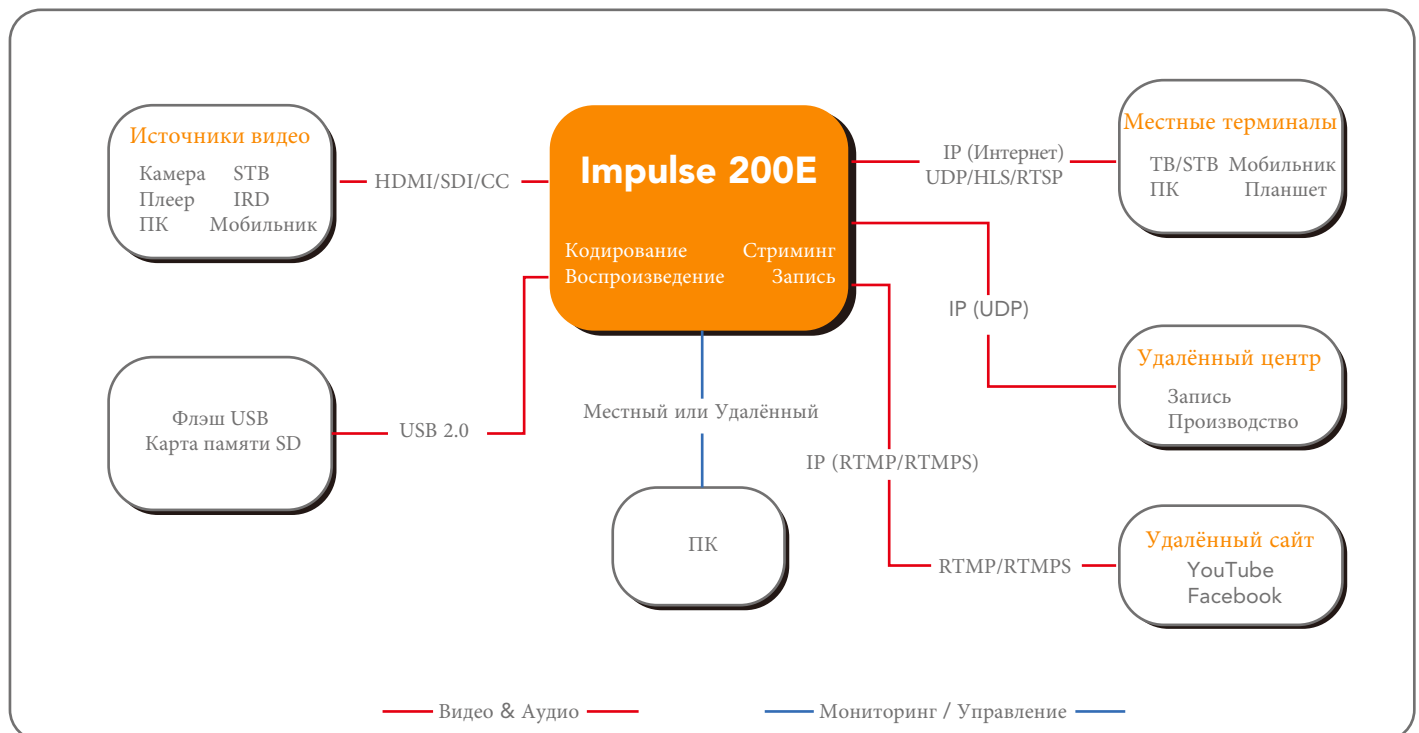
Источники видео
Камера STB
Плеер IRD
ПК Мобильник

HDMI/SDI/CC

Impulse 200E
Кодирование Стриминг
Воспроизведение Запись

IP (Интернет)
UDP/HLS/RTSP

Местные терминалы
ТВ/STB Мобильник
ПК Планшет

IP (UDP)

Удалённый центр
Запись
Производство

Флэш USB
Карта памяти SD

USB 2.0

Местный или Удалённый

ПК

IP (RTMP/RTMPS)

RTMP/RTMPS

Удалённый сайт
YouTube
Facebook

Видео & Аудио
Мониторинг / Управление